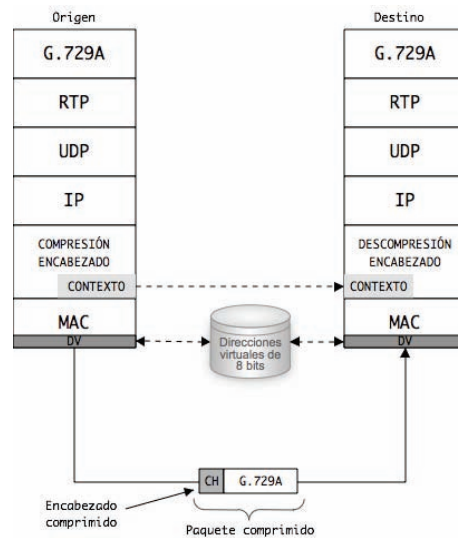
Origen

G.729A

RTP

UDP

IP

COMPRESIÓN ENCABEZADO

CONTEXTO

MAC

DV

Destino

G.729A

RTP

UDP

IP

DESCOMPRESIÓN ENCABEZADO

CONTEXTO

MAC

DV

Direcciones virtuales de 8 bits

CH

G.729A

Encabezado comprimido

Paquete comprimido